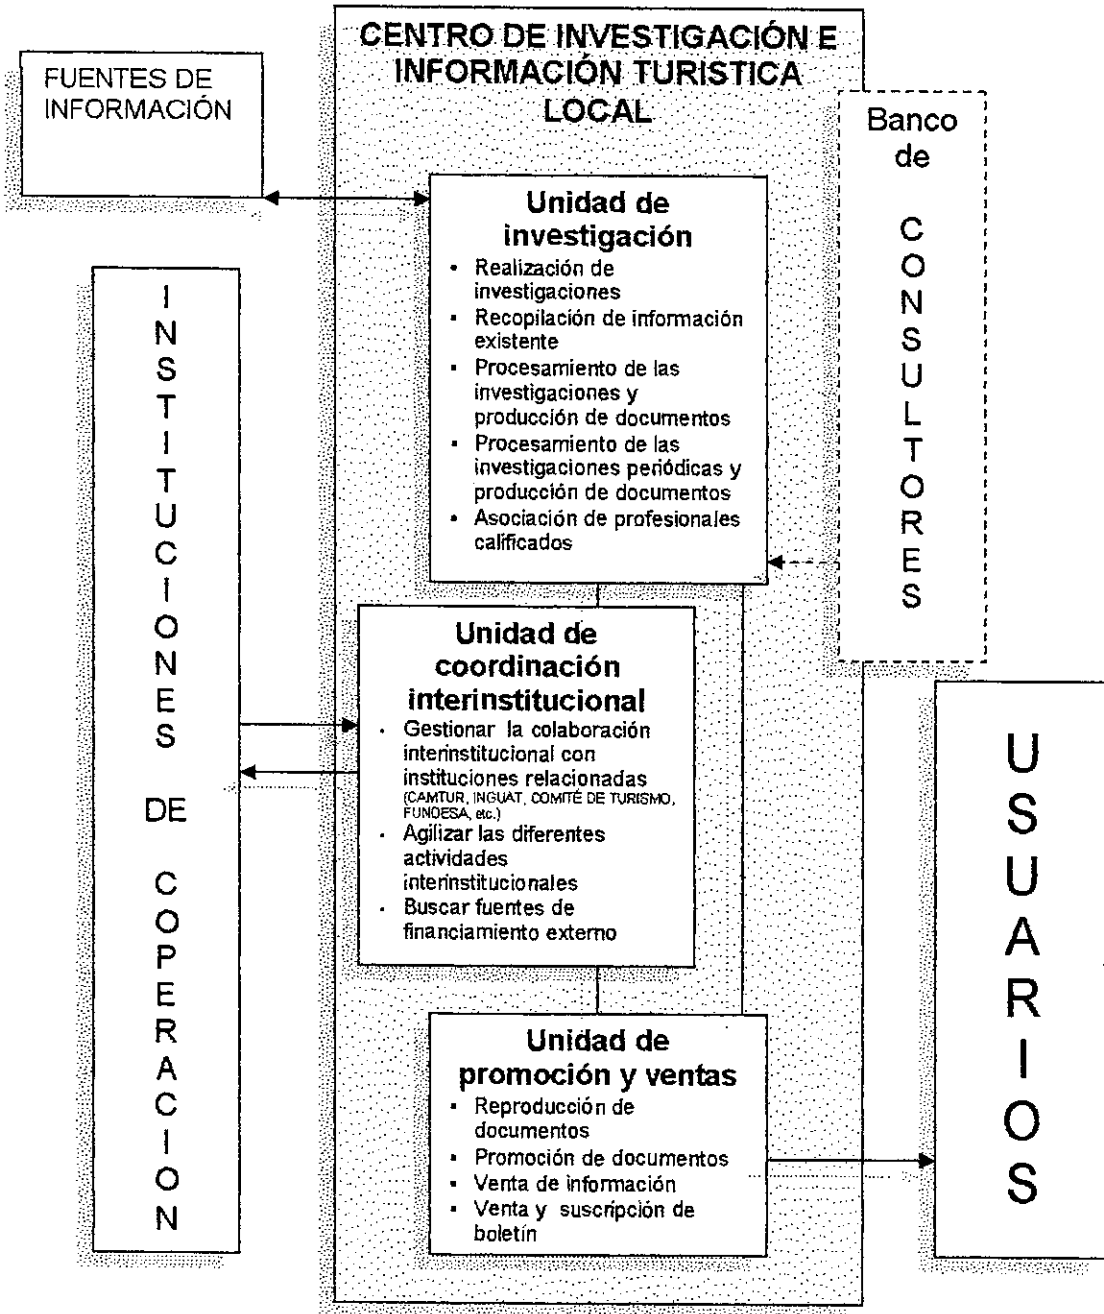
FUENTES DE INFORMACIÓN

CENTRO DE INVESTIGACIÓN E INFORMACIÓN TURISTICA LOCAL

Banco de CONSULTORES

Unidad de investigación
- Realización de investigaciones
- Recopilación de información existente
- Procesamiento de las investigaciones y producción de documentos
- Procesamiento de las investigaciones periódicas y producción de documentos
- Asociación de profesionales calificados

INSTITUCIONES DE COPERACION

Unidad de coordinación interinstitucional
- Gestionar la colaboración interinstitucional con instituciones relacionadas (CAMTUR, INGUAT, COMITÉ DE TURISMO, FUNDESA, etc.)
- Agilizar las diferentes actividades interinstitucionales
- Buscar fuentes de financiamiento externo

USUARIOS

Unidad de promoción y ventas
- Reproducción de documentos
- Promoción de documentos
- Venta de información
- Venta y suscripción de boletín